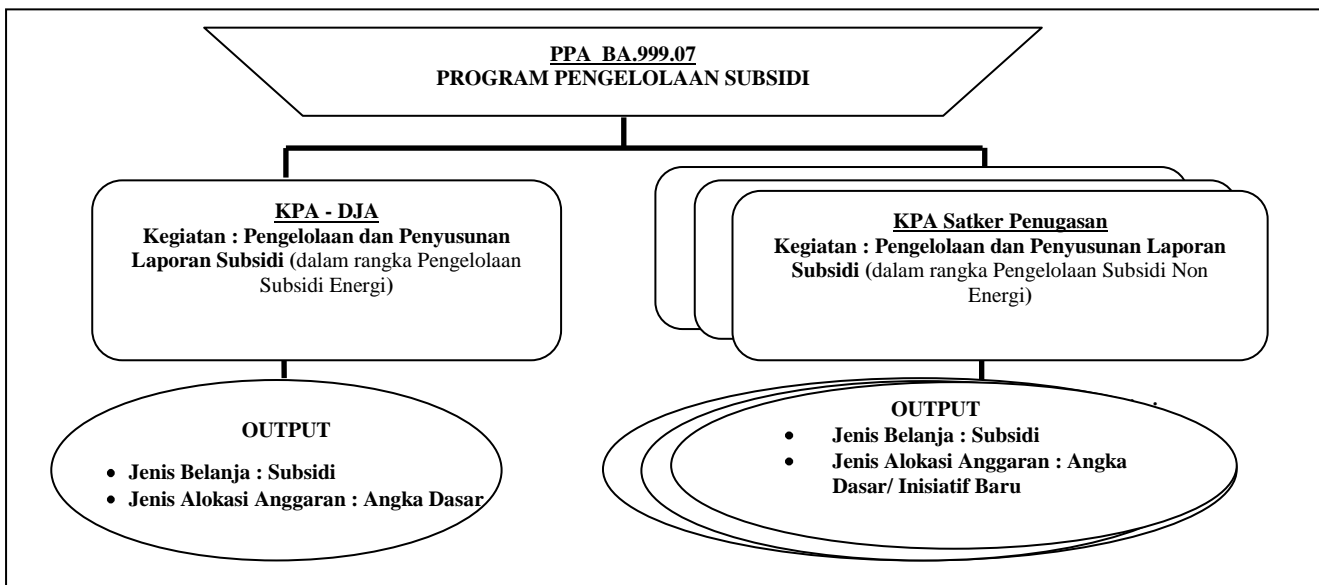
PPA BA.999.07
PROGRAM PENGELOLAAN SUBSIDI

KPA - DJA
Kegiatan : Pengelolaan dan Penyusunan Laporan Subsidi (dalam rangka Pengelolaan Subsidi Energi)

KPA Satker Penugasan
Kegiatan : Pengelolaan dan Penyusunan Laporan Subsidi (dalam rangka Pengelolaan Subsidi Non Energi)

OUTPUT
- Jenis Belanja : Subsidi
- Jenis Alokasi Anggaran : Angka Dasar

OUTPUT
- Jenis Belanja : Subsidi
- Jenis Alokasi Anggaran : Angka Dasar/ Inisiatif Baru